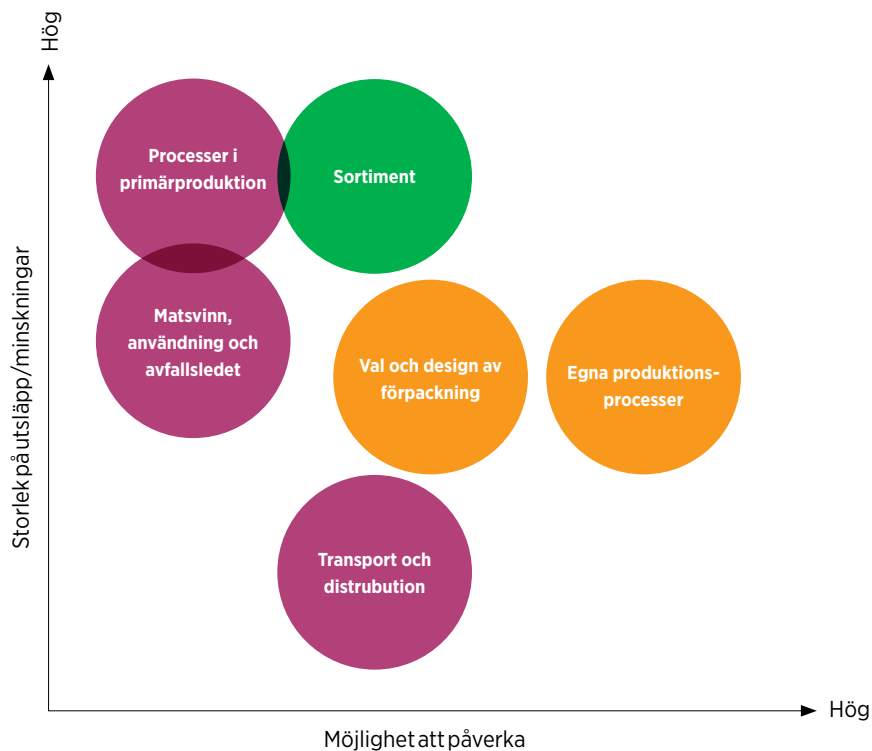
Hög

Storlek på utsläpp/minskningar

Processer i primärproduktion

Sortiment

Matsvinn, användning och avfallsledet

Val och design av förpackning

Egna produktionsprocesser

Transport och distrubution

Hög

Möjlighet att påverka